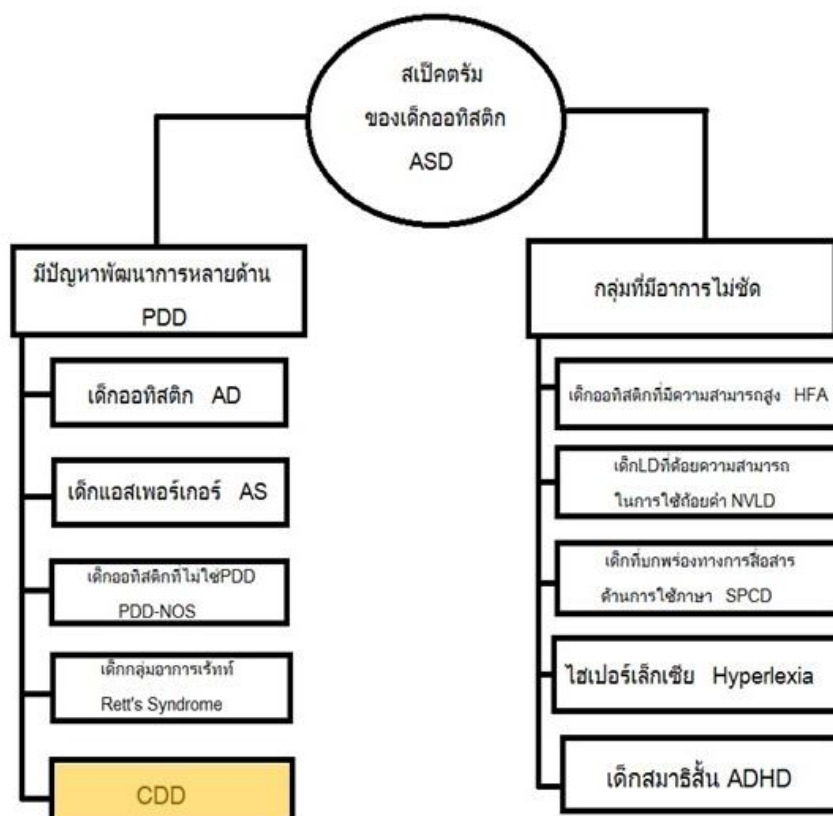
สเป็คตรัม ของเด็กออทิสติก ASD

มีปัญหาพัฒนาการหลายด้าน PDD

เด็กออทิสติก AD

เด็กแอสเพอร์เกอร์ AS

เด็กออทิสติกที่ไม่ใช่PDD PDD-NOS

เด็กกลุ่มอาการเร็ทท์ Rett's Syndrome

CDD

กลุ่มที่มีอาการไม่ชัด

เด็กออทิสติกที่มีความสามารถสูง HFA

เด็กLDที่ด้อยความสามารถ ในการใช้ถ้อยคำ NVLD

เด็กที่บกพร่องทางการสื่อสาร ด้านการใช้ภาษา SPCD

ไฮเปอร์เล็กเซีย Hyperlexia

เด็กสมาธิสั้น ADHD